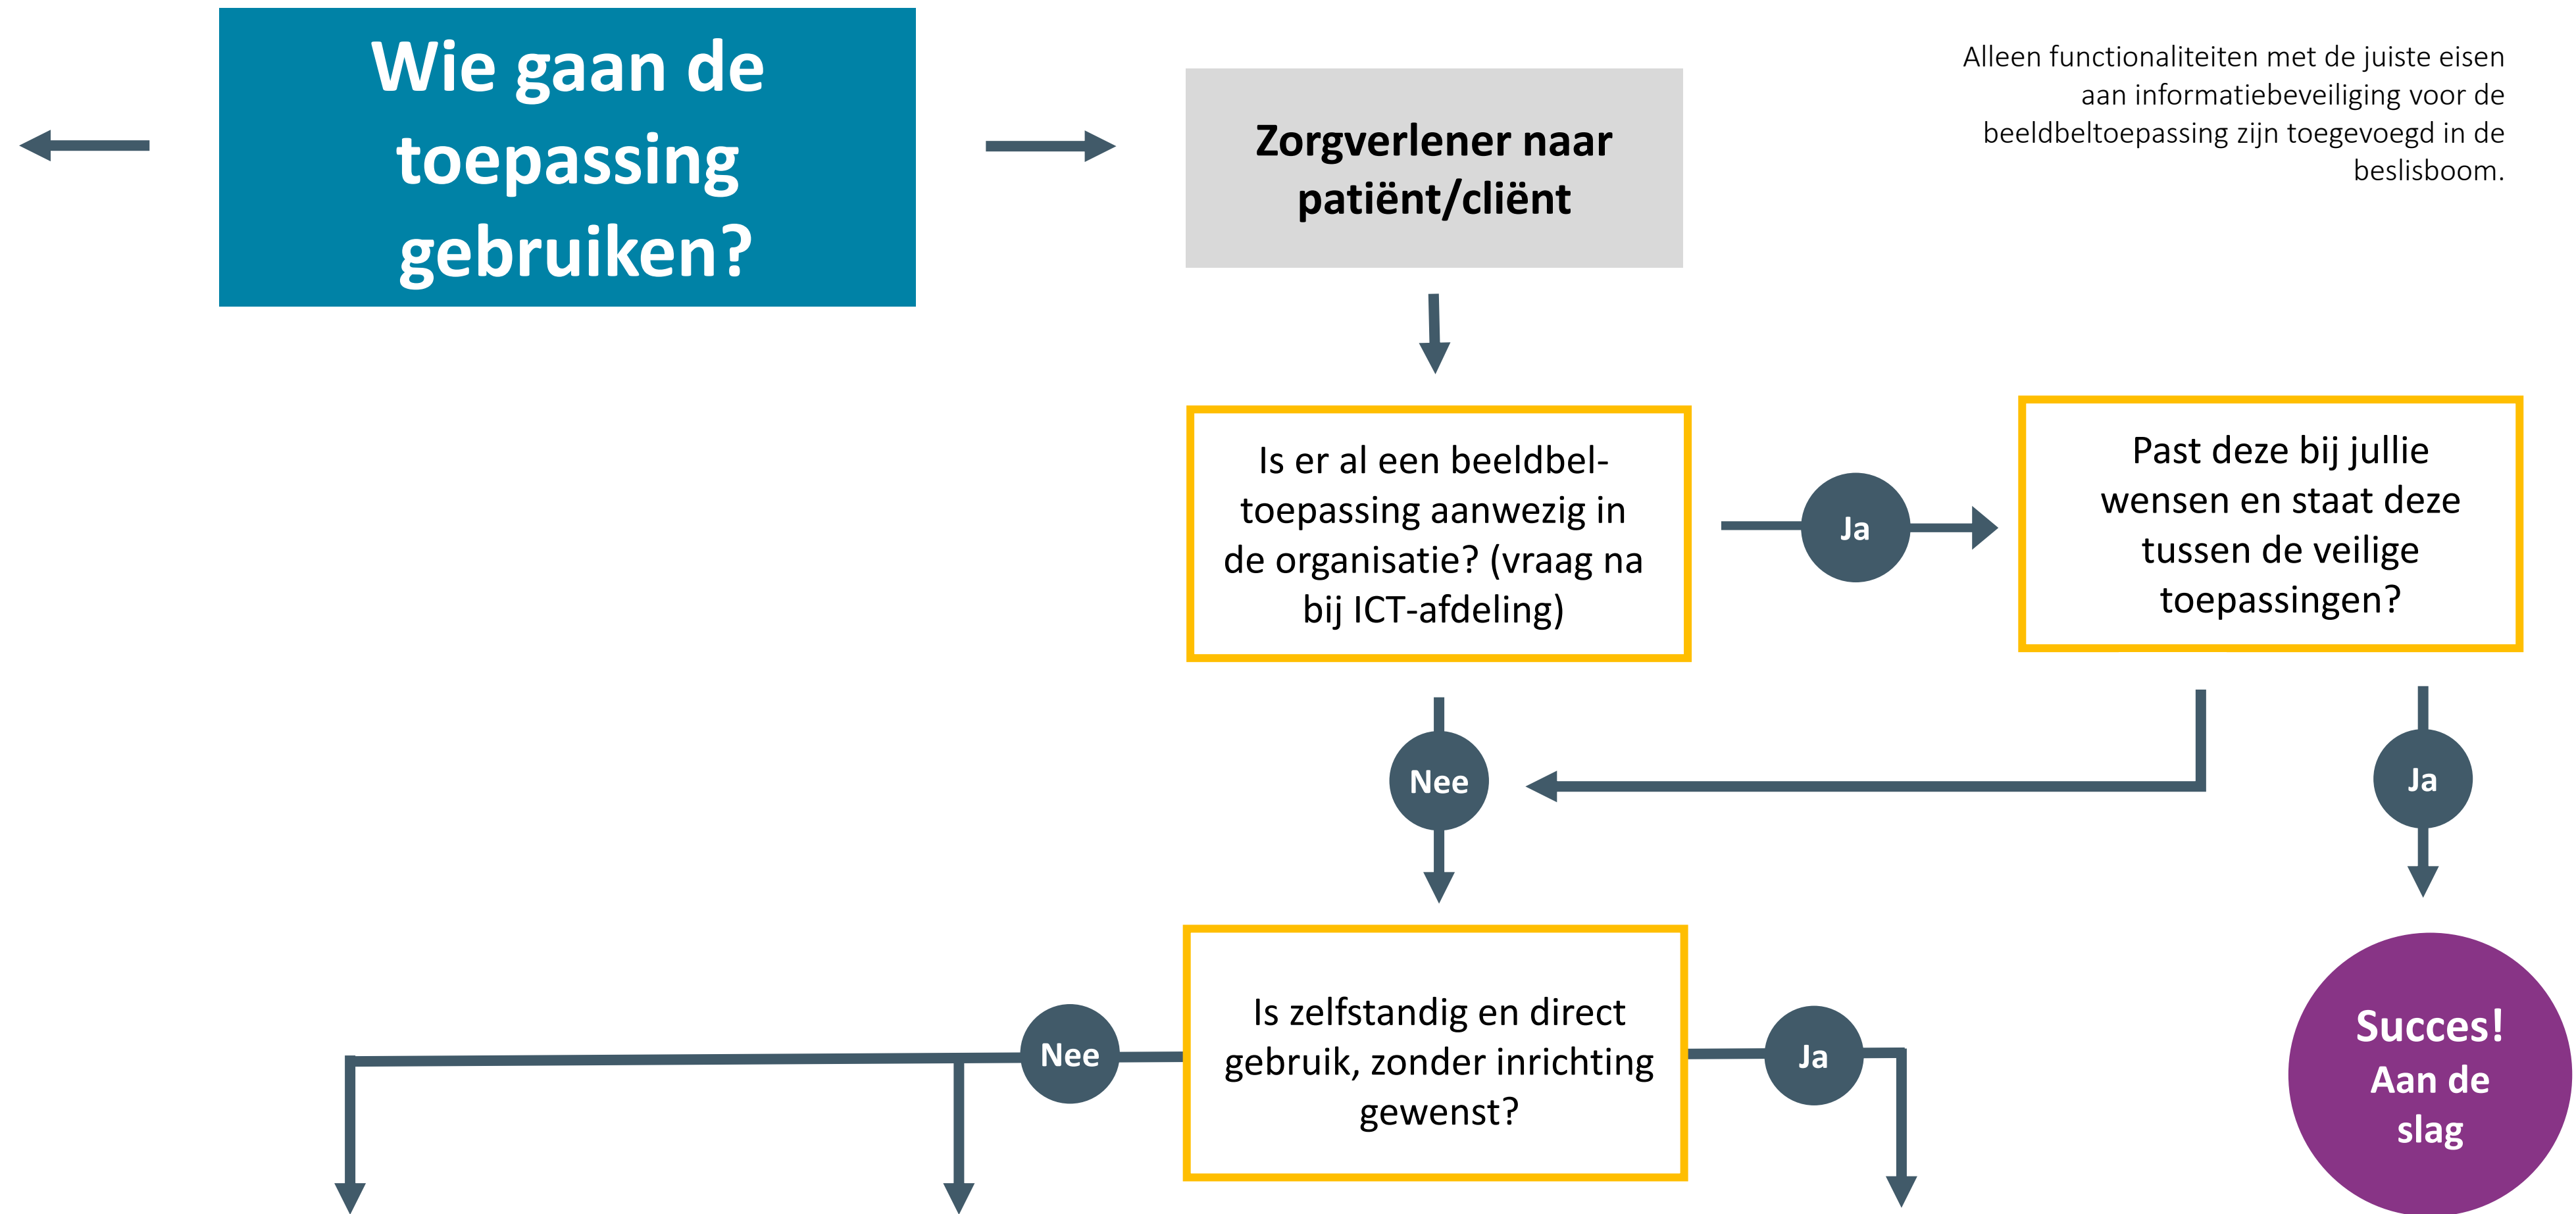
Wie gaan de toepassing gebruiken?

Zorgverlener naar patiënt/cliënt

Alleen functionaliteiten met de juiste eisen aan informatiebeveiliging voor de beeldbeltoepassing zijn toegevoegd in de beslisboom.

Is er al een beeldbeltoepassing aanwezig in de organisatie? (vraag na bij ICT-afdeling)

Ja

Past deze bij jullie wensen en staat deze tussen de veilige toepassingen?

Nee

Ja

Succes! Aan de slag

Nee

Is zelfstandig en direct gebruik, zonder inrichting gewenst?

Ja